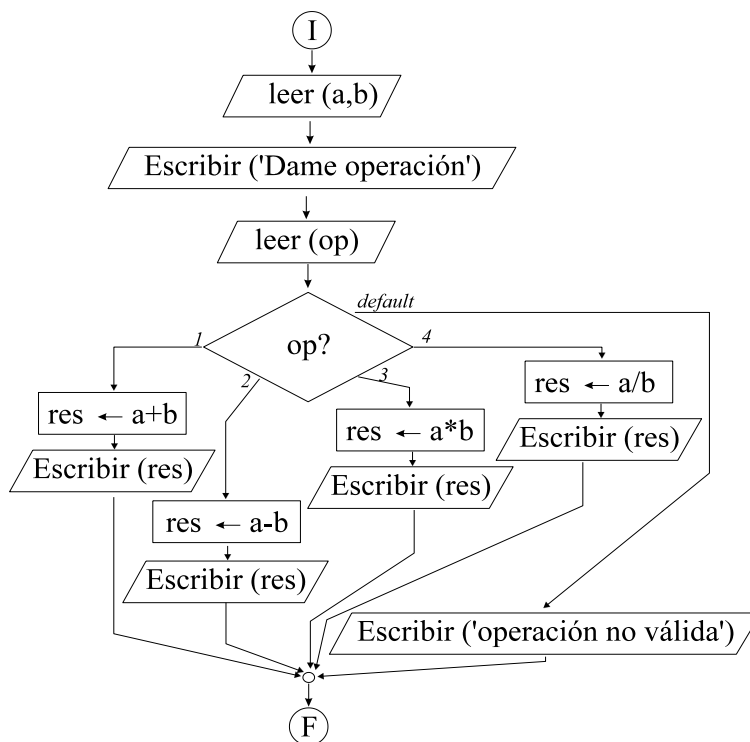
I

leer (a,b)

Escribir ('Dame operación')

leer (op)

default

op?

1

2

3

4

res ← a+b

Escribir (res)

res ← a-b

Escribir (res)

res ← a*b

Escribir (res)

res ← a/b

Escribir (res)

Escribir ('operación no válida')

F